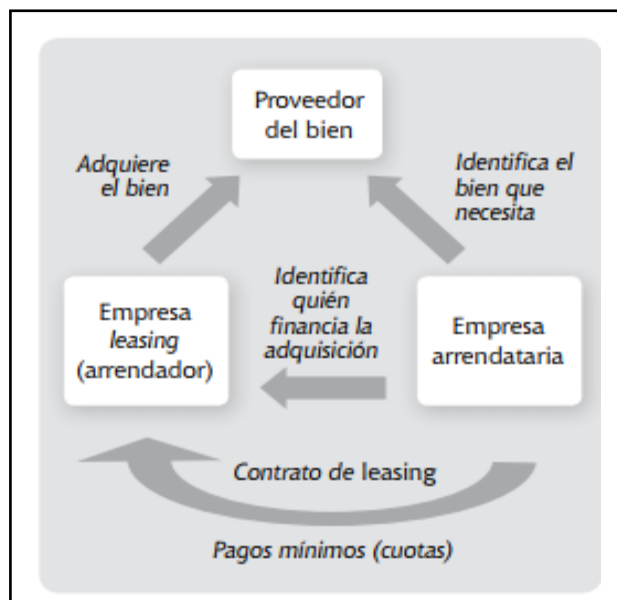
Proveedor del bien

Adquiere el bien

Identifica el bien que necesita

Empresa leasing (arrendador)

Identifica quién financia la adquisición

Empresa arrendataria

Contrato de leasing

Pagos mínimos (cuotas)